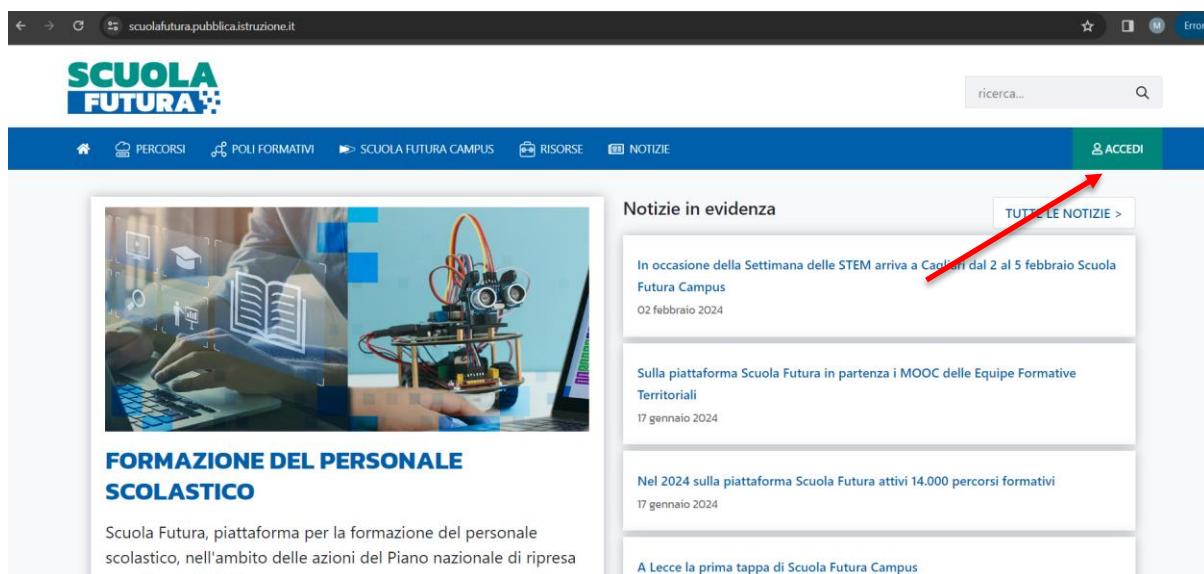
scuolafutura.pubblica.istruzione.it

M Error

SCUOLA FUTURA

ricerca...

PERCORSI POLI FORMATIVI SCUOLA FUTURA CAMPUS RISORSE NOTIZIE

ACCEDI

Notizie in evidenza

TUTTE LE NOTIZIE >

In occasione della Settimana delle STEM arriva a Cagliari dal 2 al 5 febbraio Scuola Futura Campus
02 febbraio 2024

Sulla piattaforma Scuola Futura in partenza i MOOC delle Equipe Formative Territoriali
17 gennaio 2024

Nel 2024 sulla piattaforma Scuola Futura attivi 14.000 percorsi formativi
17 gennaio 2024

A Lecce la prima tappa di Scuola Futura Campus

FORMAZIONE DEL PERSONALE SCOLASTICO

Scuola Futura, piattaforma per la formazione del personale scolastico, nell'ambito delle azioni del Piano nazionale di ripresa